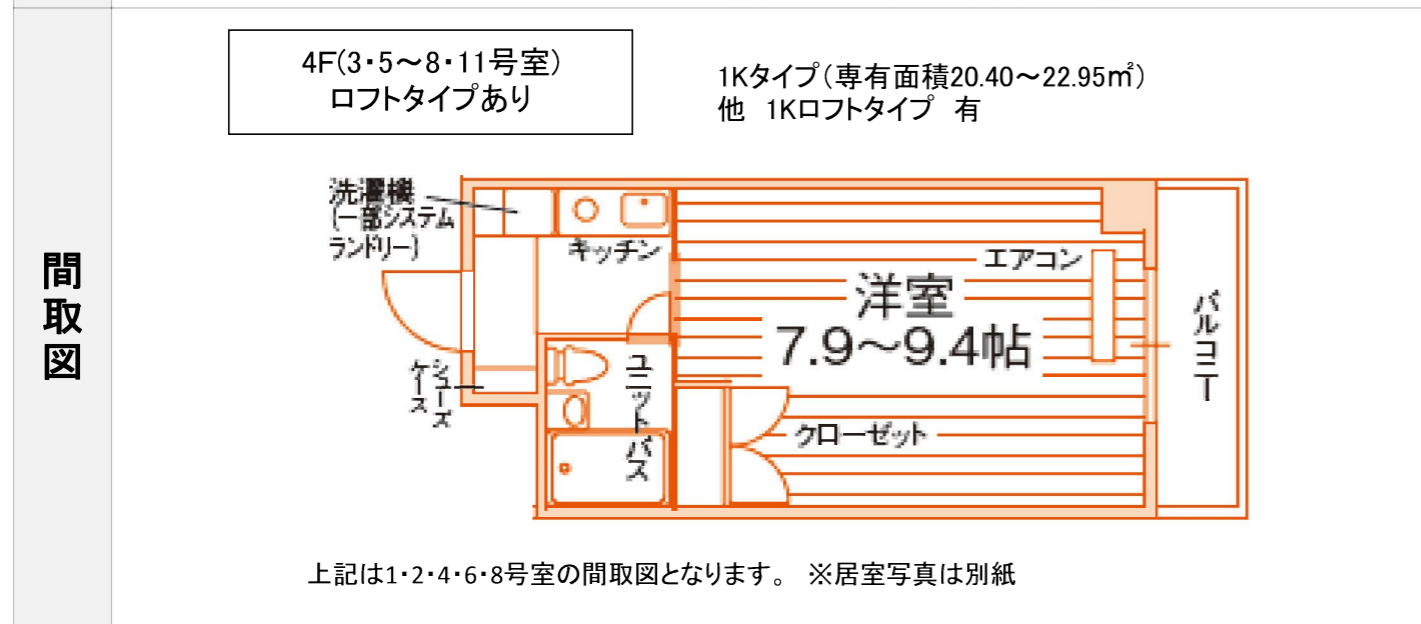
間取図

4F(3・5〜8・11号室)
ロフトタイプあり

1Kタイプ（専有面積20.40〜22.95㎡）
他　1Kロフトタイプ　有

洗濯機
(一部システム
ランドリー)

キッチン

エアコン

洋室
7.9〜9.4帖

バルコニー

シューズケース

ユニットバス

クローゼット

上記は1・2・4・6・8号室の間取図となります。 ※居室写真は別紙